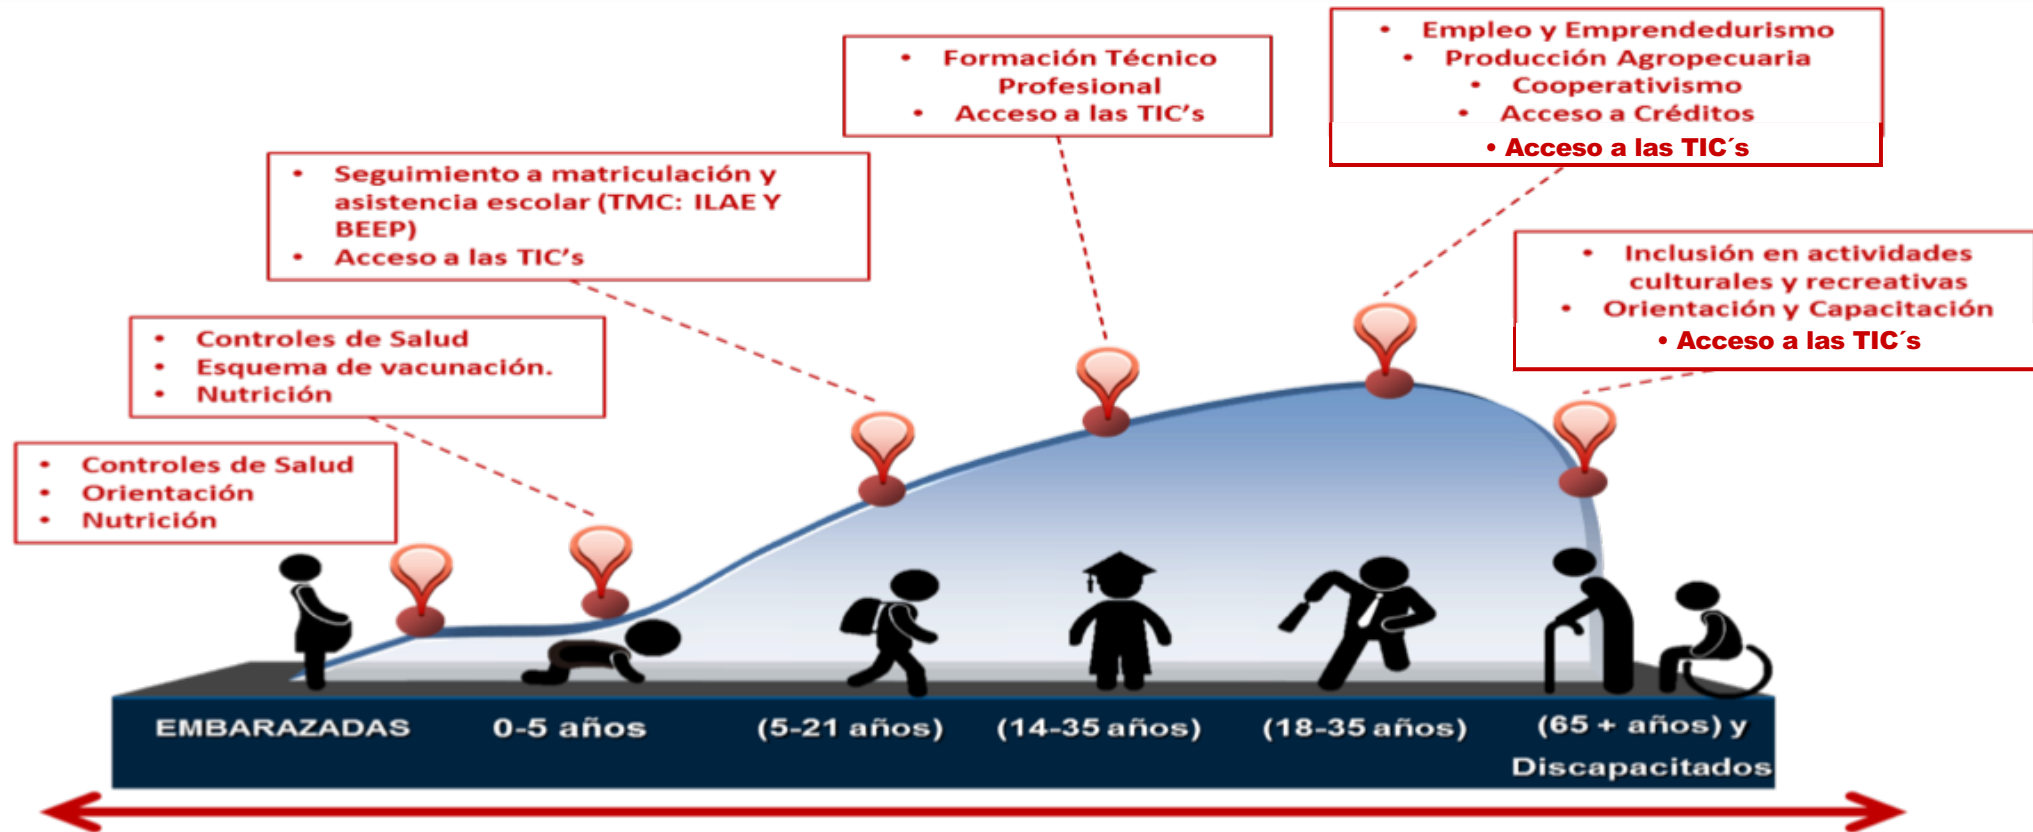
• Controles de Salud
• Orientación
• Nutrición

• Controles de Salud
• Esquema de vacunación.
• Nutrición

• Seguimiento a matriculación y asistencia escolar (TMC: ILAE Y BEEP)
• Acceso a las TIC's

• Formación Técnico Profesional
• Acceso a las TIC's

• Empleo y Emprendedurismo
• Producción Agropecuaria
• Cooperativismo
• Acceso a Créditos
• Acceso a las TIC´s

• Inclusión en actividades culturales y recreativas
• Orientación y Capacitación
• Acceso a las TIC´s

EMBARAZADAS
0-5 años
(5-21 años)
(14-35 años)
(18-35 años)
(65 + años) y Discapacitados